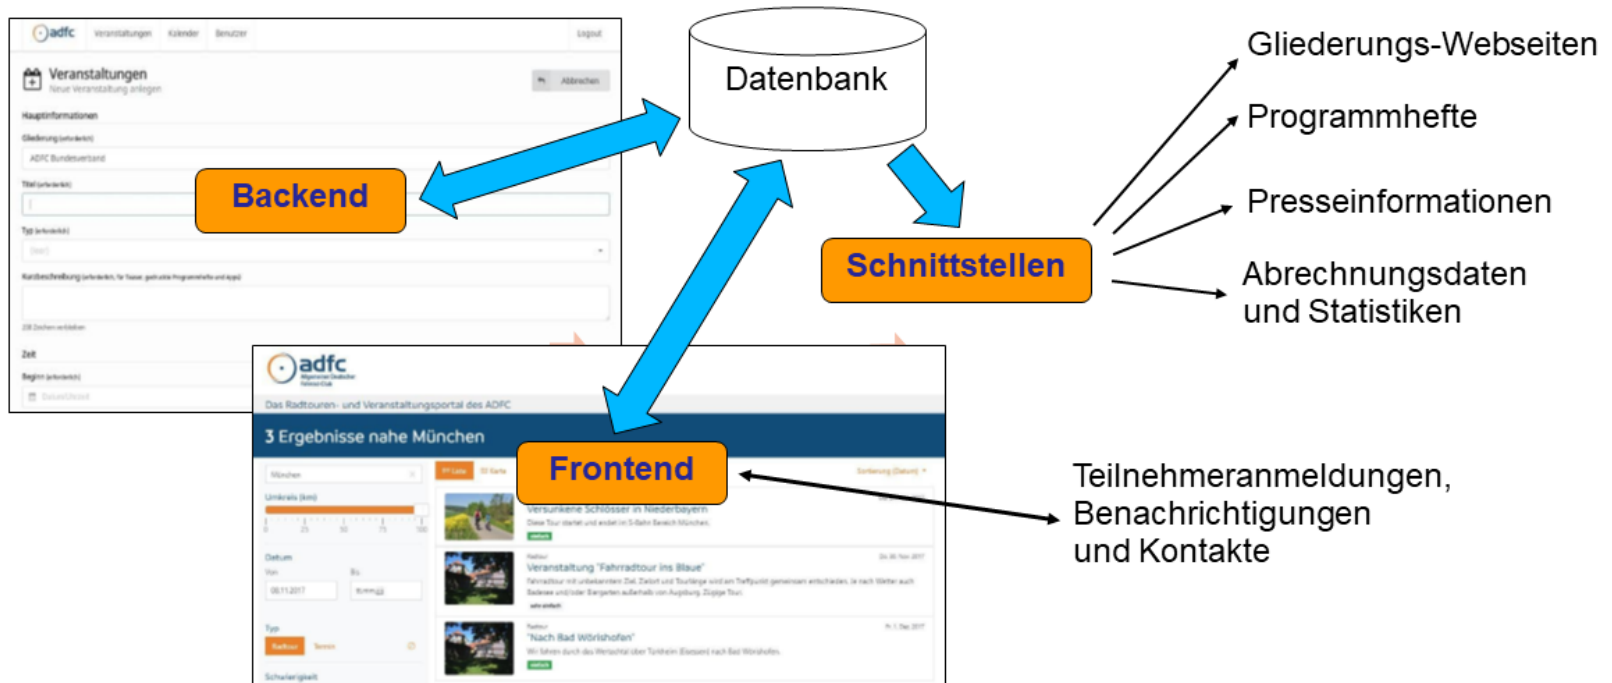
adfc Veranstaltungen Kalender Benutzer Logout

Veranstaltungen
Neue Veranstaltung anlegen

Abbrechen

Hauptinformationen

Gliederung (erforderlich)

ADFC Bundesverband

Titel (erforderlich)

Typ (erforderlich)

Kurzbeschreibung (erforderlich, für Tease, gedruckte Programmhefte und Apps)

200 Zeichen verbleiben

Zeit

Beginn (erforderlich)

Datenbank

Backend

Schnittstellen

Gliederungs-Webseiten

Programmhefte

Presseinformationen

Abrechnungsdaten und Statistiken

adfc

Das Radtouren- und Veranstaltungsportal des ADFC

3 Ergebnisse nahe München

Frontend

München

Umkreis (km)

Datum

Von

Bis

08.11.2017

Typ

Radtour

Termin

Schwierigkeit

Versunkene Schlösser in Niederbayern

Diese Tour startet und endet im S-Bahn Bereich München.

Veranstaltung "Fahrradtour ins Blaue"

"Nach Bad Wörishofen"

Teilnehmeranmeldungen, Benachrichtigungen und Kontakte